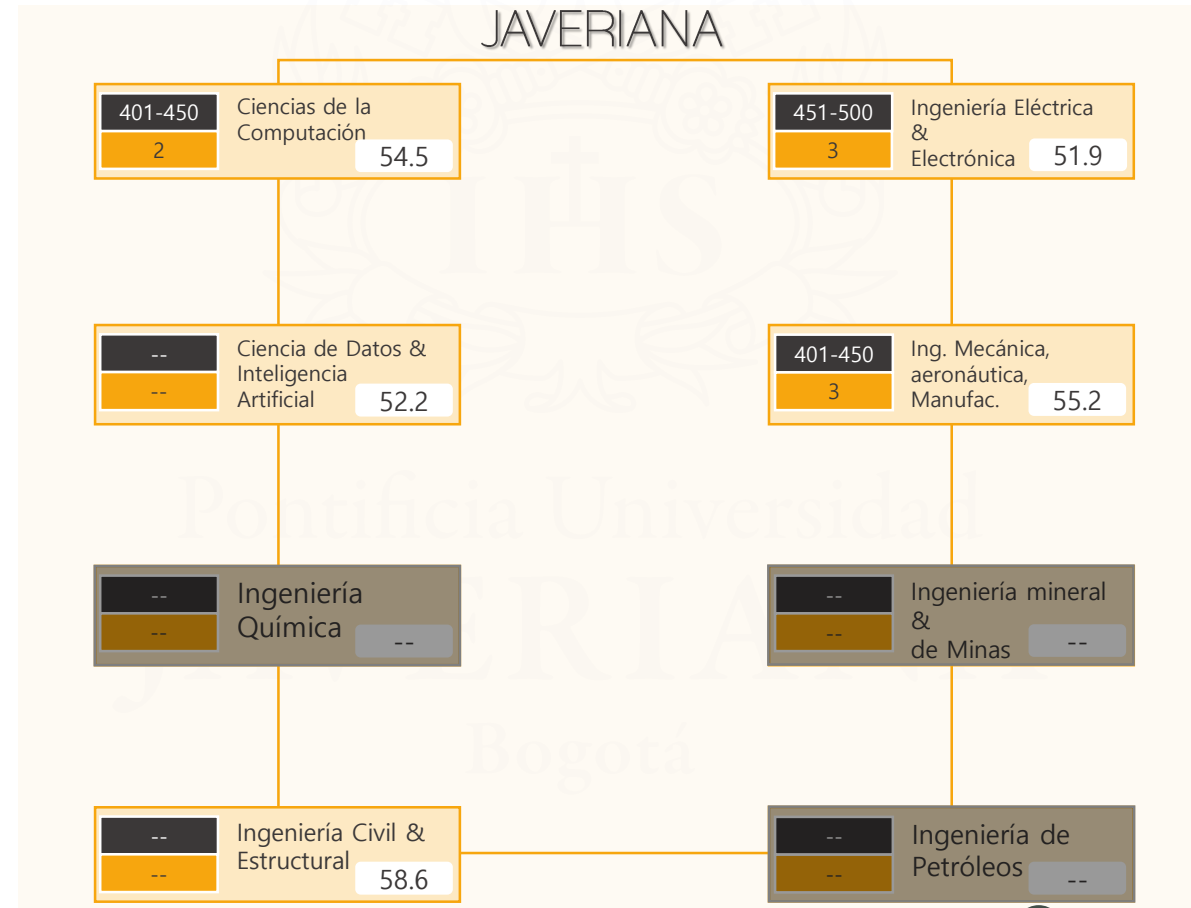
JAVERIANA

401-450
2
Ciencias de la Computación
54.5

451-500
3
Ingeniería Eléctrica & Electrónica
51.9

--
--
Ciencia de Datos & Inteligencia Artificial
52.2

401-450
3
Ing. Mecánica, aeronáutica, Manufac.
55.2

--
--
Ingeniería Química
--

--
--
Ingeniería mineral & de Minas
--

--
--
Ingeniería Civil & Estructural
58.6

--
--
Ingeniería de Petróleos
--

IHS
Pontificia Universidad
JAVERIANA
Bogotá